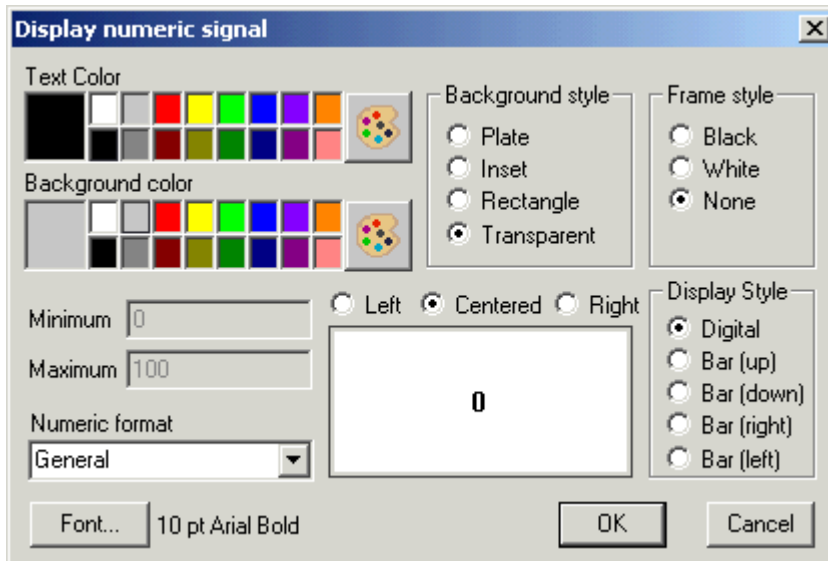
Display numeric signal

Text Color

Background color

Background style
Plate
Inset
Rectangle
Transparent

Frame style
Black
White
None

Minimum 0

Maximum 100

Numeric format
General

Left Centered Right

0

Display Style
Digital
Bar (up)
Bar (down)
Bar (right)
Bar (left)

Font... 10 pt Arial Bold

OK

Cancel